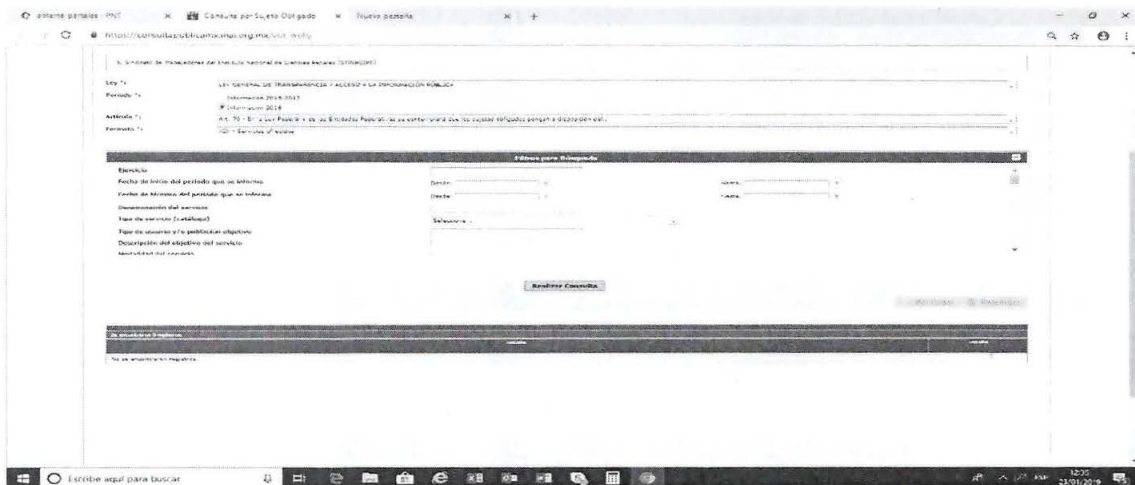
Sistema portales - PNT × Consulta por Sujeto Obligado × Nueva pestaña × +

https://consultapublicamx.inai.org.mx/vut-web/

S. Sindicato de Trabajadores del Instituto Nacional de Ciencias Penales (SITINACIPE)

Ley *: LEY GENERAL DE TRANSPARENCIA Y ACCESO A LA INFORMACIÓN PÚBLICA

Periodo *: Información 2015-2017
Información 2018

Artículo *: Art. 70 - En la Ley Federal y de las Entidades Federativas se contemplará que los sujetos obligados pongan a disposición del...

Formato *: XIX - Servicios ofrecidos

Filtros para Búsqueda

Ejercicio

Fecha de inicio del periodo que se informa Desde: Hasta:

Fecha de término del periodo que se informa Desde: Hasta:

Denominación del servicio

Tipo de servicio (catálogo) Selecciona...

Tipo de usuario y/o población objetivo

Descripción del objetivo del servicio

Modalidad del servicio

Realizar Consulta

No se encontraron registros.

Escribe aquí para buscar

12:35
23/01/2019